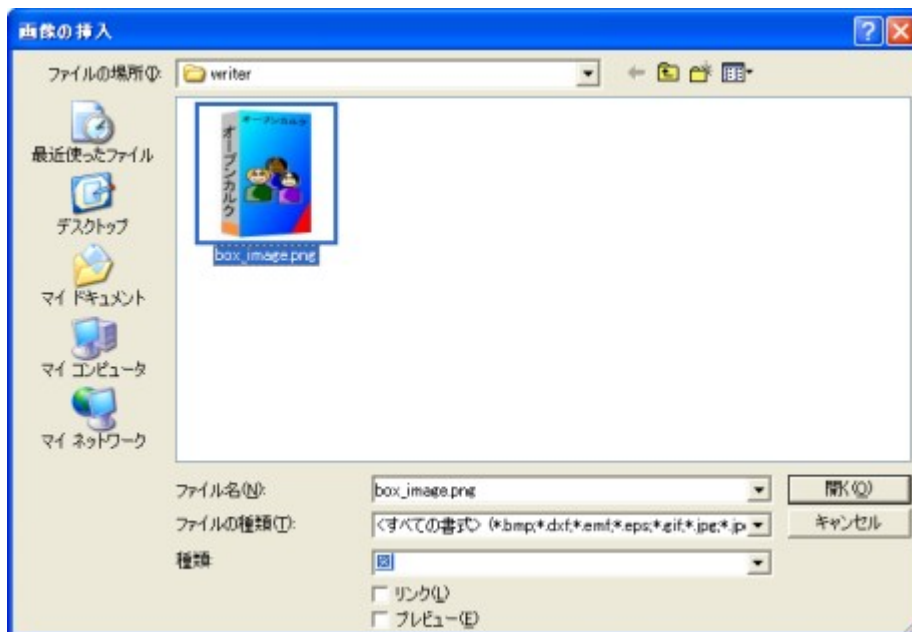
画像の挿入

ファイルの場所(I): writer

最近使ったファイル
デスクトップ
マイ ドキュメント
マイ コンピュータ
マイ ネットワーク

オープンカルク

box_image.png

ファイル名(N): box_image.png
ファイルの種類(T): <すべての書式> (*.bmp;*.dxf;*.emf;*.eps;*.gif;*.jpg;*.jp
種類:

開く(O)
キャンセル

リンク(L)
プレビュー(E)